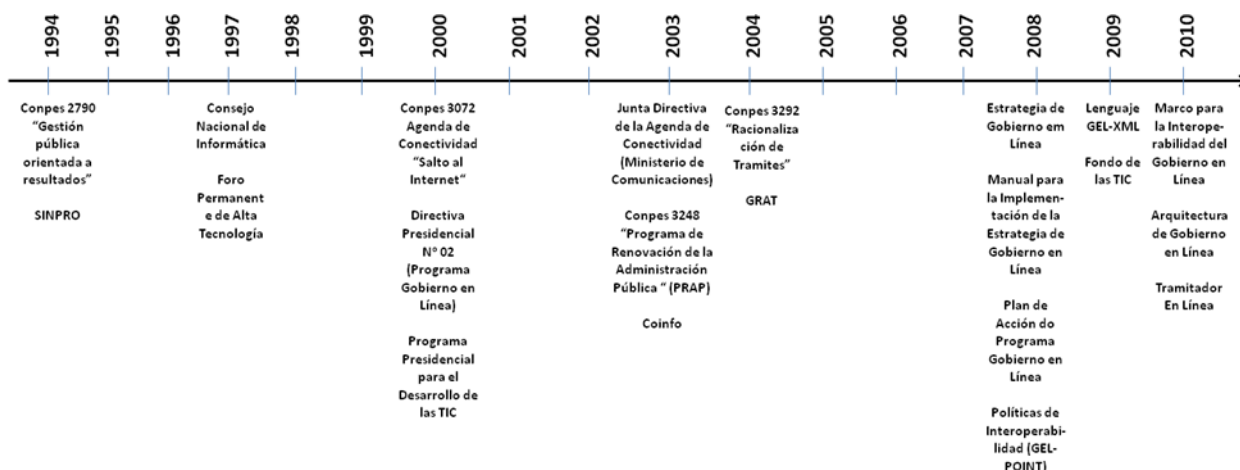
1994 1995 1996 1997 1998 1999 2000 2001 2002 2003 2004 2005 2006 2007 2008 2009 2010

Conpes 2790 "Gestión pública orientada a resultados"

SINPRO

Consejo Nacional de Informática

Foro Permanente de Alta Tecnología

Conpes 3072 Agenda de Conectividad "Salto al Internet"

Directiva Presidencial Nº 02 (Programa Gobierno en Línea)

Programa Presidencial para el Desarrollo de las TIC

Junta Directiva de la Agenda de Conectividad (Ministerio de Comunicaciones)

Conpes 3248 "Programa de Renovación de la Administración Pública " (PRAP)

Coinfo

Conpes 3292 "Racionalización de Tramites"

GRAT

Estrategia de Gobierno em Línea

Manual para la Implementación de la Estrategia de Gobierno en Línea

Plan de Acción do Programa Gobierno en Línea

Políticas de Interoperabilidad (GEL-POINT)

Lenguaje GEL-XML

Fondo de las TIC

Marco para la Interoperabilidad del Gobierno en Línea

Arquitectura de Gobierno en Línea

Tramitador En Línea